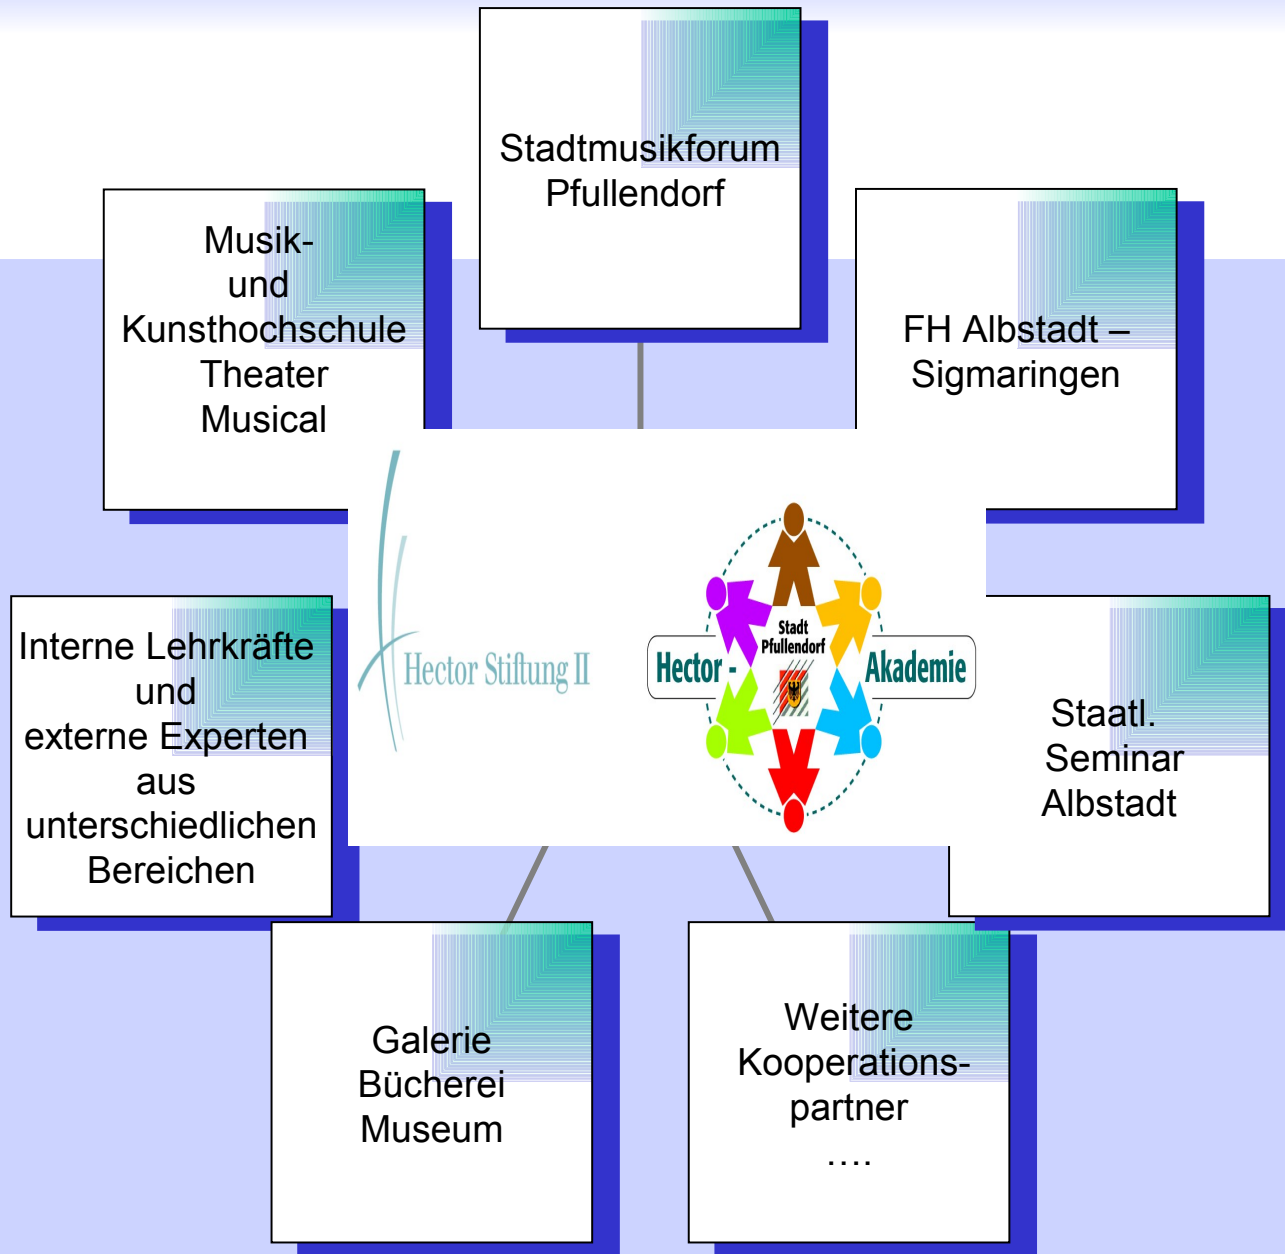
Stadtmusikforum Pfullendorf

Musik- und Kunsthochschule Theater Musical

FH Albstadt – Sigmaringen

Hector Stiftung II

Stadt Pfullendorf

Hector - Akademie

Interne Lehrkräfte und externe Experten aus unterschiedlichen Bereichen

Staatl. Seminar Albstadt

Galerie Bücherei Museum

Weitere Kooperationspartner
….